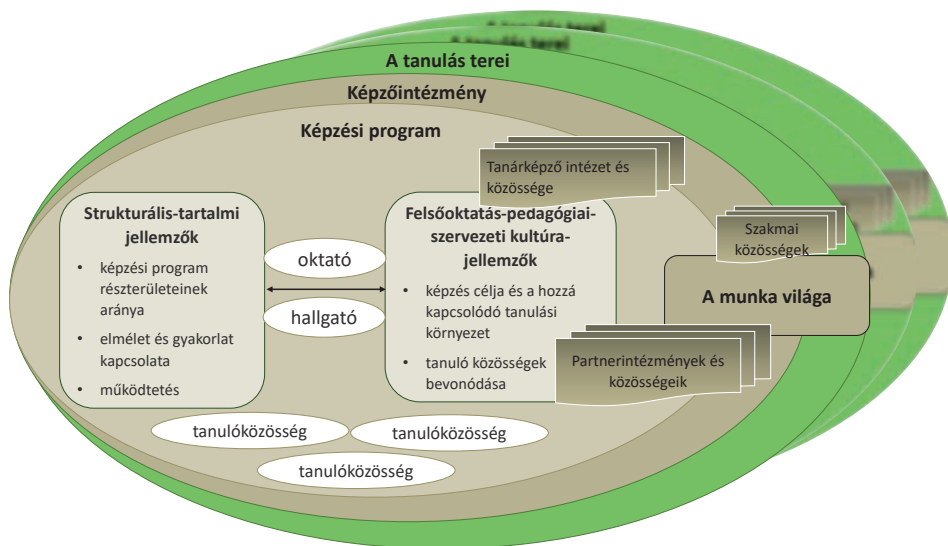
A tanulás terei
A tanulás terei

A tanulás terei

Képzőintézmény

Képzési program

Tanárképző intézet és közössége

Strukturális-tartalmi jellemzők
• képzési program részterületeinek aránya
• elmélet és gyakorlat kapcsolata
• működtetés

oktató

hallgató

Felsőoktatás-pedagógiai-szervezeti kultúra-jellemzők
• képzés célja és a hozzá kapcsolódó tanulási környezet
• tanuló közösségek bevonódása

Szakmai közösségek

A munka világa

Partnerintézmények és közösségeik

tanulóközösség

tanulóközösség

tanulóközösség